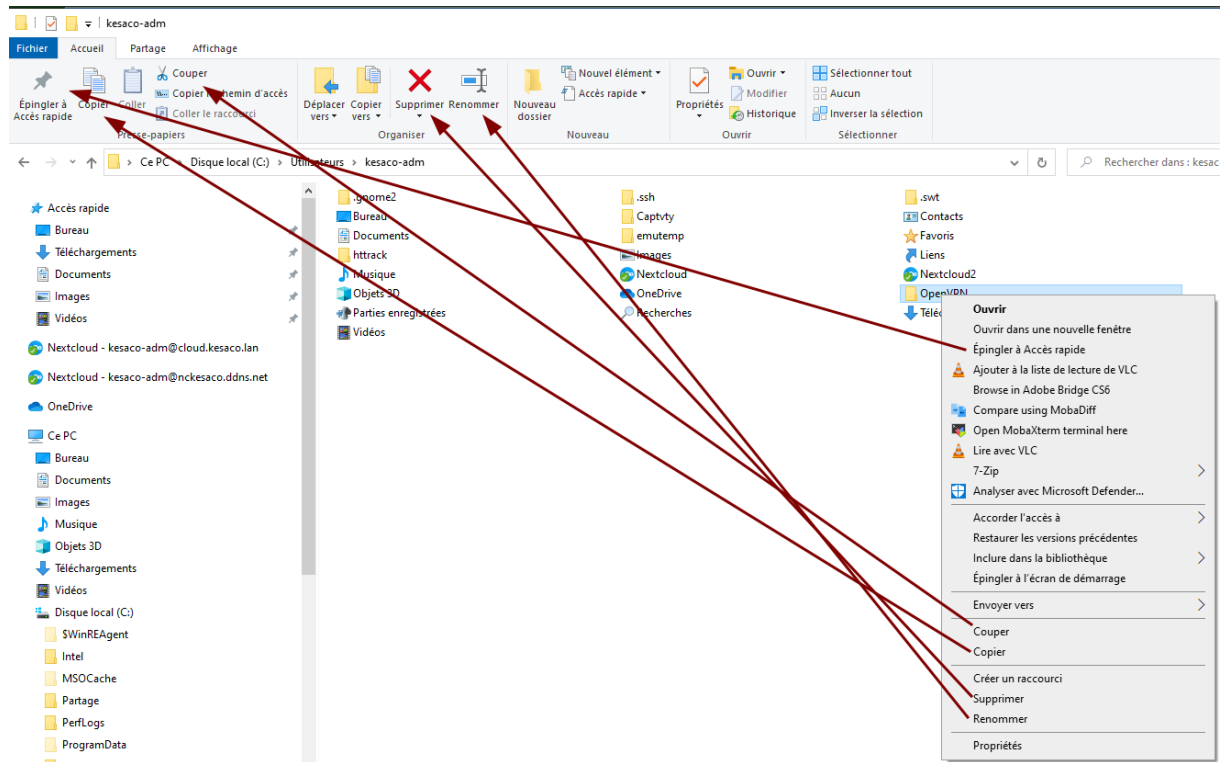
kesaco-adm

Fichier Accueil Partage Affichage

Épingler à Accès rapide Copier Coller Couper Copier le chemin d'accès Coller le raccourci Presse-papiers

Déplacer vers Copier vers Supprimer Renommer Organiser

Nouveau dossier Nouvel élément Accès rapide Nouveau

Propriétés Ouvrir Modifier Historique Ouvrir

Sélectionner tout Aucun Inverser la sélection Sélectionner

Ce PC > Disque local (C:) > Utilisateurs > kesaco-adm

Rechercher dans : kesac

Accès rapide
Bureau
Téléchargements
Documents
Images
Vidéos
Nextcloud - kesaco-adm@cloud.kesaco.lan
Nextcloud - kesaco-adm@nckesaco.ddns.net
OneDrive
Ce PC
Bureau
Documents
Images
Musique
Objets 3D
Téléchargements
Vidéos
Disque local (C:)
$WinREAgent
Intel
MSOCache
Partage
PerfLogs
ProgramData

.gnome2
Bureau
Documents
httrack
Musique
Objets 3D
Parties enregistrées
Vidéos
.ssh
Captvty
emutemp
Images
Nextcloud
OneDrive
Recherches
.swt
Contacts
Favoris
Liens
Nextcloud2
OpenVPN
Téléc

Ouvrir
Ouvrir dans une nouvelle fenêtre
Épingler à Accès rapide
Ajouter à la liste de lecture de VLC
Browse in Adobe Bridge CS6
Compare using MobaDiff
Open MobaXterm terminal here
Lire avec VLC
7-Zip
Analyser avec Microsoft Defender...
Accorder l'accès à
Restaurer les versions précédentes
Inclure dans la bibliothèque
Épingler à l'écran de démarrage
Envoyer vers
Couper
Copier
Créer un raccourci
Supprimer
Renommer
Propriétés